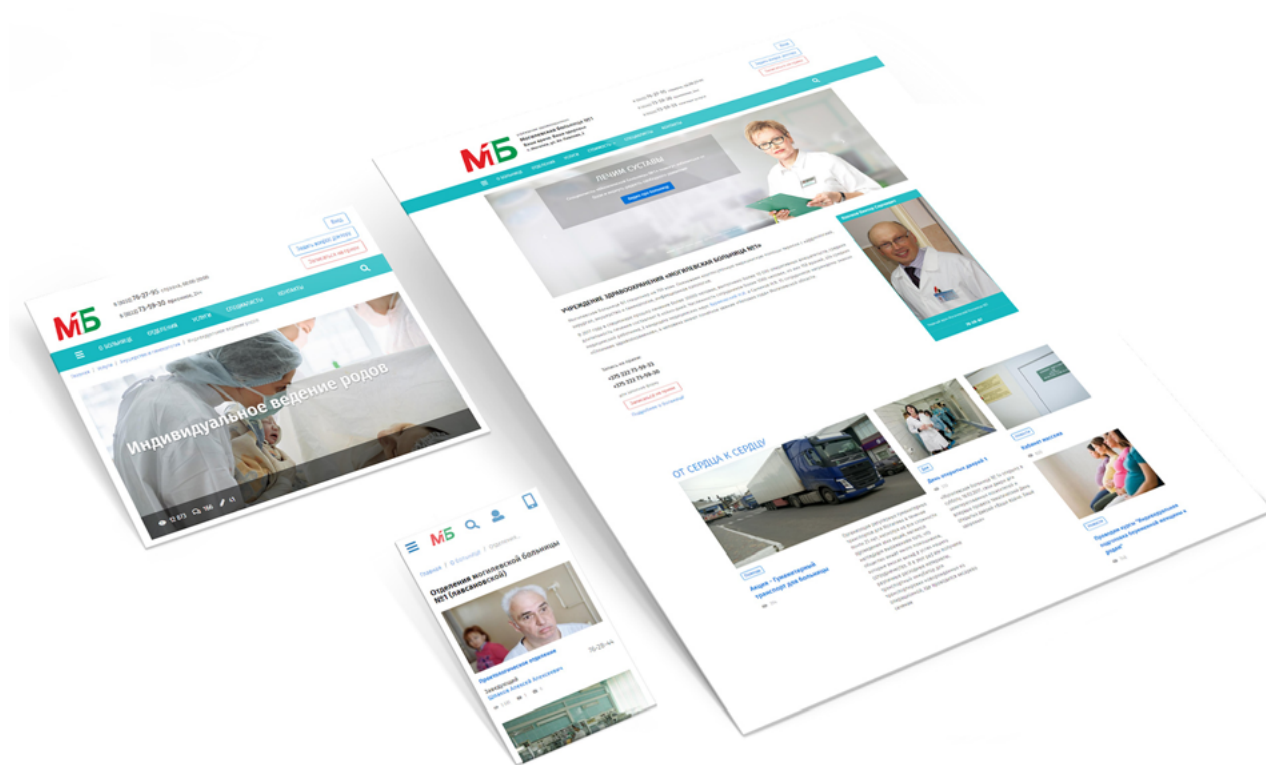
Вход
Задать вопрос доктору
Записаться на прием

МБ
8 (0222) 76-27-95
8 (0222) 73-59-30

О больнице
Отделения
Услуги
Специалисты
Контакты

Главная / Услуги

Индивидуальное ведение родов

МБ
Могилевская больница №1

О больнице
Отделения
Услуги
Специалисты
Контакты

ЛЕЧИМ СУСТАВЫ

Учреждение здравоохранения «Могилевская больница №1»

+375 222 75-59-33
+375 222 75-59-30

Записаться на прием

ОТ СЕРДЦА К СЕРДЦУ

Акция – Гуманитарный транспорт для больницы

День открытых дверей

Кабинет массажа

Программа курса "Индивидуальное ведение родов"

МБ
Главная / О больнице / Отделения

Отделения могилевской больницы №1 (павсановской)

Заведующий
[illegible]